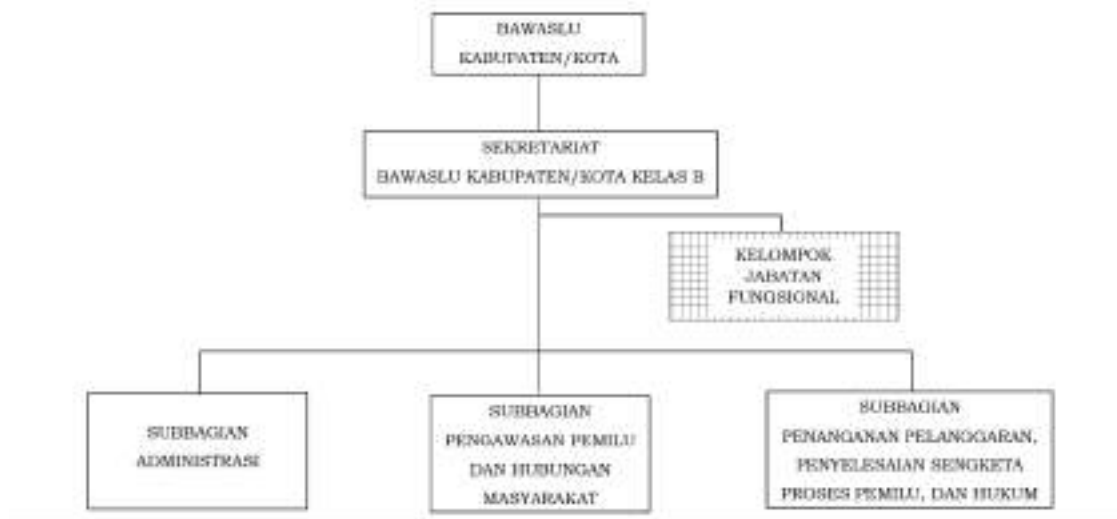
BAWASLU KABUPATEN/KOTA

SEKRETARIAT BAWASLU KABUPATEN/KOTA KELAS B

KELOMPOK JABATAN FUNGSIONAL

SUBBAGIAN ADMINISTRASI

SUBBAGIAN PENGAWASAN PEMILU DAN HUBUNGAN MASYARAKAT

SUBBAGIAN PENANGANAN PELANGGARAN, PENYELESAIAN SENGKETA PROSES PEMILU, DAN HUKUM